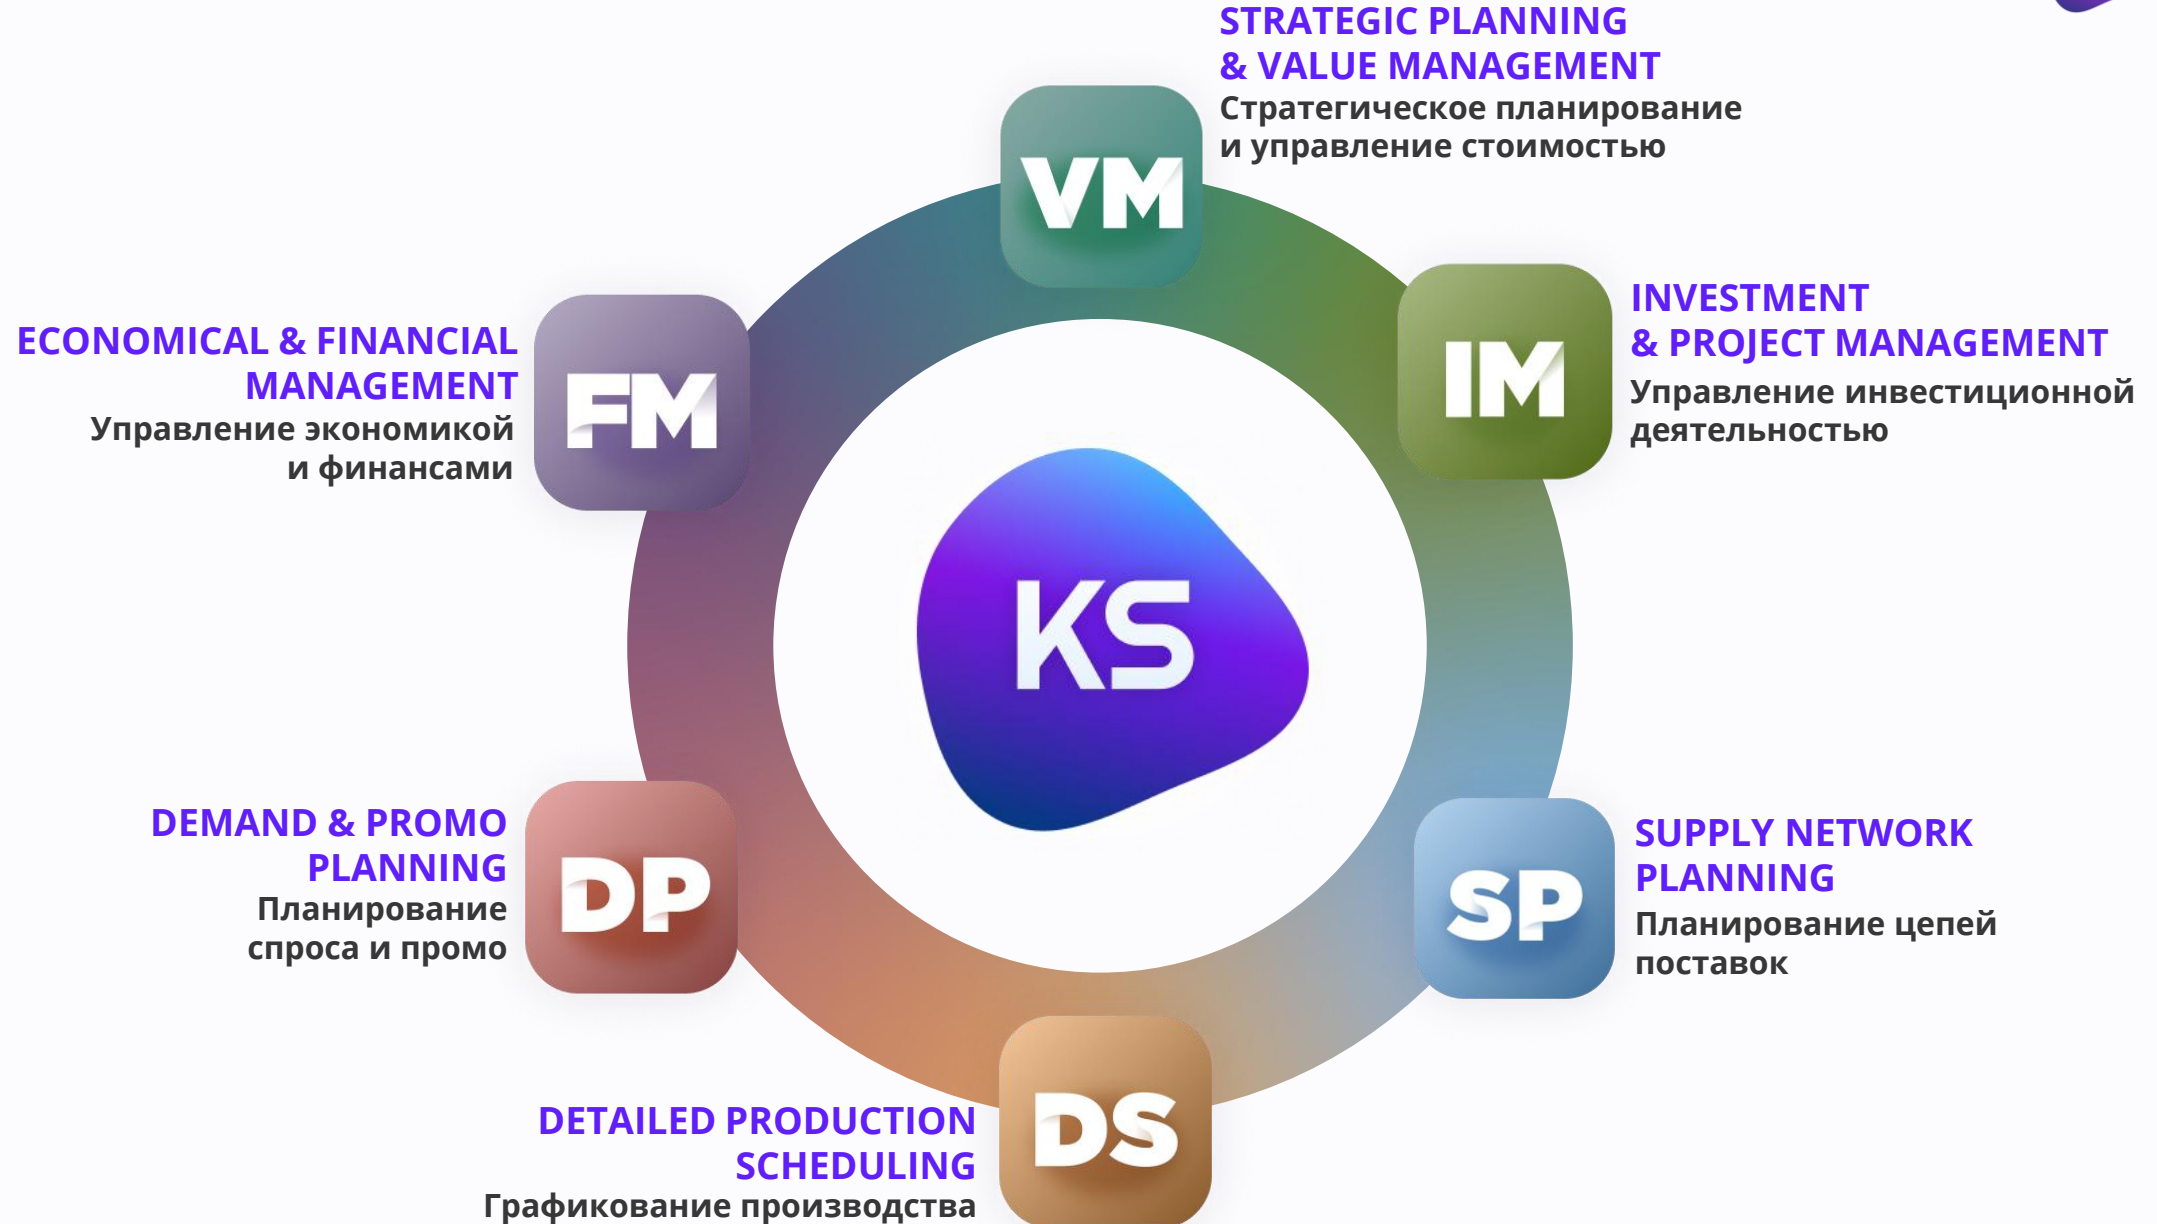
STRATEGIC PLANNING & VALUE MANAGEMENT
Стратегическое планирование и управление стоимостью

VM

ECONOMICAL & FINANCIAL MANAGEMENT
Управление экономикой и финансами

FM

IM

INVESTMENT & PROJECT MANAGEMENT
Управление инвестиционной деятельностью

KS

DEMAND & PROMO PLANNING
Планирование спроса и промо

DP

SP

SUPPLY NETWORK PLANNING
Планирование цепей поставок

DETAILED PRODUCTION SCHEDULING
Графикование производства

DS